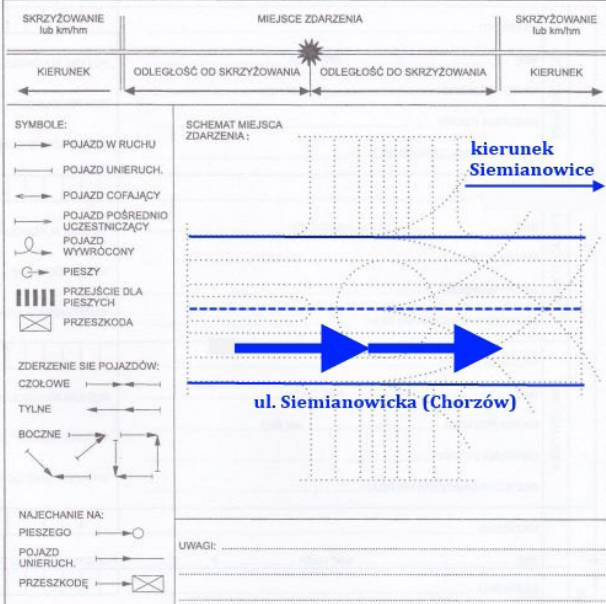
SKRZYŻOWANIE lub km/hm

MIEJSCE ZDARZENIA

SKRZYŻOWANIE lub km/hm

KIERUNEK

ODLEGŁOŚĆ OD SKRZYŻOWANIA

ODLEGŁOŚĆ DO SKRZYŻOWANIA

KIERUNEK

SYMBOLE:

POJAZD W RUCHU

POJAZD UNIERUCH.

POJAZD COFAJĄCY

POJAZD POŚREDNIO UCZESTNICZĄCY

POJAZD WYWRÓCONY

PIESZY

PRZEJŚCIE DLA PIESZYCH

PRZESZKODA

ZDERZENIE SIĘ POJAZDÓW:

CZOŁOWE

TYLNE

BOCZNE

NAJECHANIE NA:

PIESZEGO

POJAZD UNIERUCH.

PRZESZKODĘ

SCHEMAT MIEJSCA ZDARZENIA :

kierunek Siemianowice

ul. Siemianowicka (Chorzów)

UWAGI: